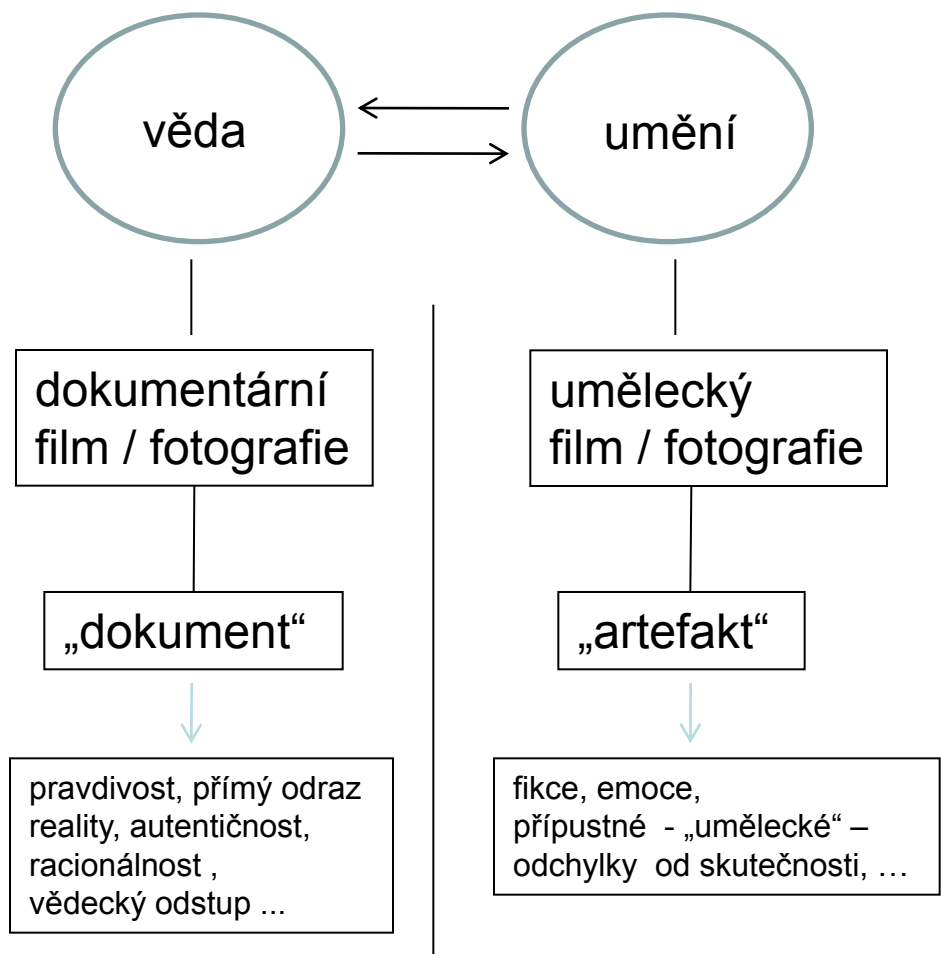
věda

umění

dokumentární film / fotografie

„dokument“

pravdivost, přímý odraz reality, autentičnost, racionálnost , vědecký odstup ...

umělecký film / fotografie

„artefakt“

fikce, emoce, přípustné - „umělecké“ – odchylky od skutečnosti, …